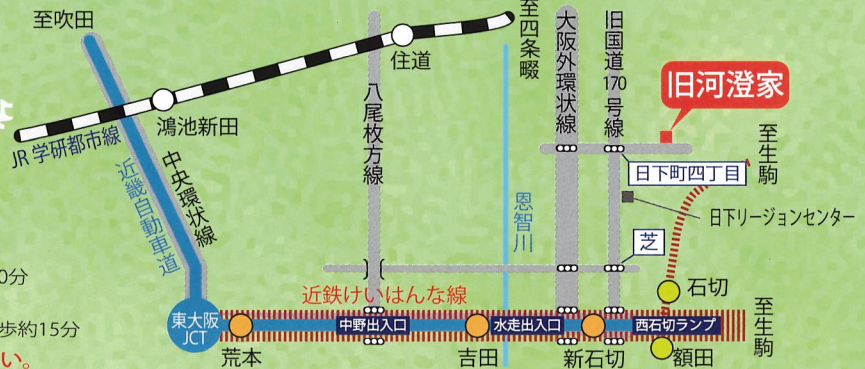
至吹田

住道

鴻池新田

JR学研都市線

至四条畷

大阪外環状線

旧国道170号線

旧河澄家

至生駒

八尾枚方線

中央環状線

近畿自動車道

恩智川

日下町四丁目

日下リージョンセンター

芝

石切

0分

歩約15分

い。

近鉄けいはんな線

東大阪JCT

中野出入口

水走出入口

西石切ランプ

至生駒

荒本

吉田

新石切

額田